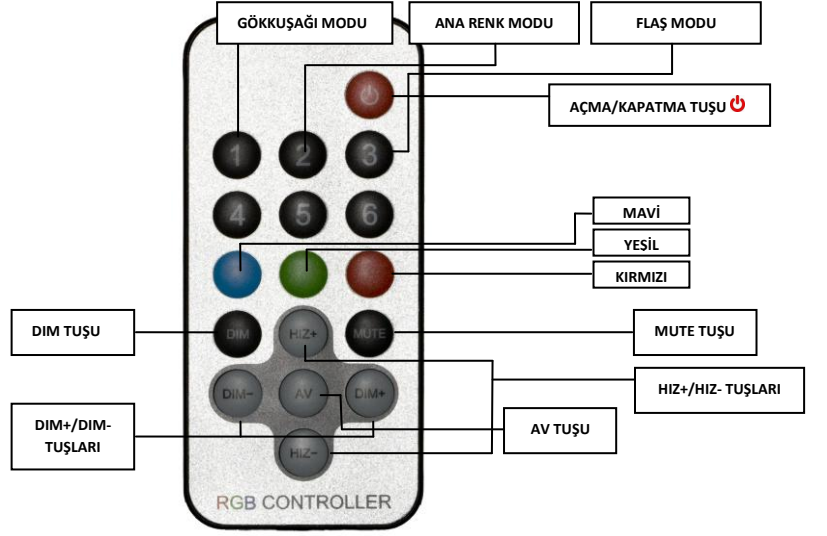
GÖKKUŞAĞI MODU

ANA RENK MODU

FLAŞ MODU

AÇMA/KAPATMA TUŞU

1 2 3

4 5 6

MAVİ

YEŞİL

KIRMIZI

DIM TUŞU

DIM

HIZ+

MUTE

MUTE TUŞU

DIM-

AV

DIM+

HIZ+/HIZ- TUŞLARI

DIM+/DIM-TUŞLARI

AV TUŞU

HIZ-

RGB CONTROLLER